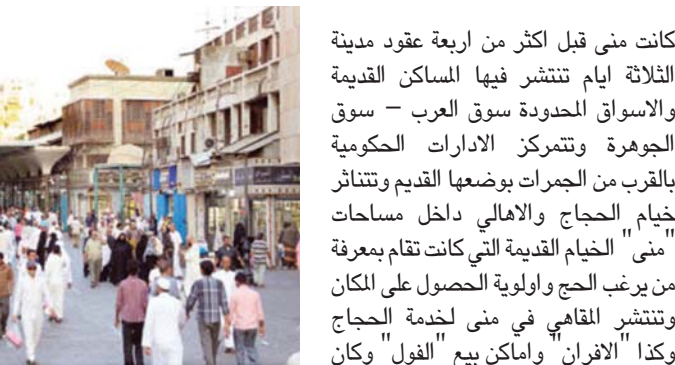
كانت منى قبل اكثر من اربعة عقود مدينة الثلاثة ايام تنتشر فيها المساكن القديمة والاسواق المحدودة سوق العرب – سوق الجوهرة وتتمركز الادارات الحكومية بالقرب من الجمرات بوضعها القديم وتتناثر خيام الحجاج والاهالي داخل مساحات "منى" الخيام القديمة التي كانت تقام بمعرفة من يرغب الحج واولوية الحصول على المكان وتنتشر المقاهي في منى لخدمة الحجاج وكذا "الافران" واماكن بيع "الفول" وكان